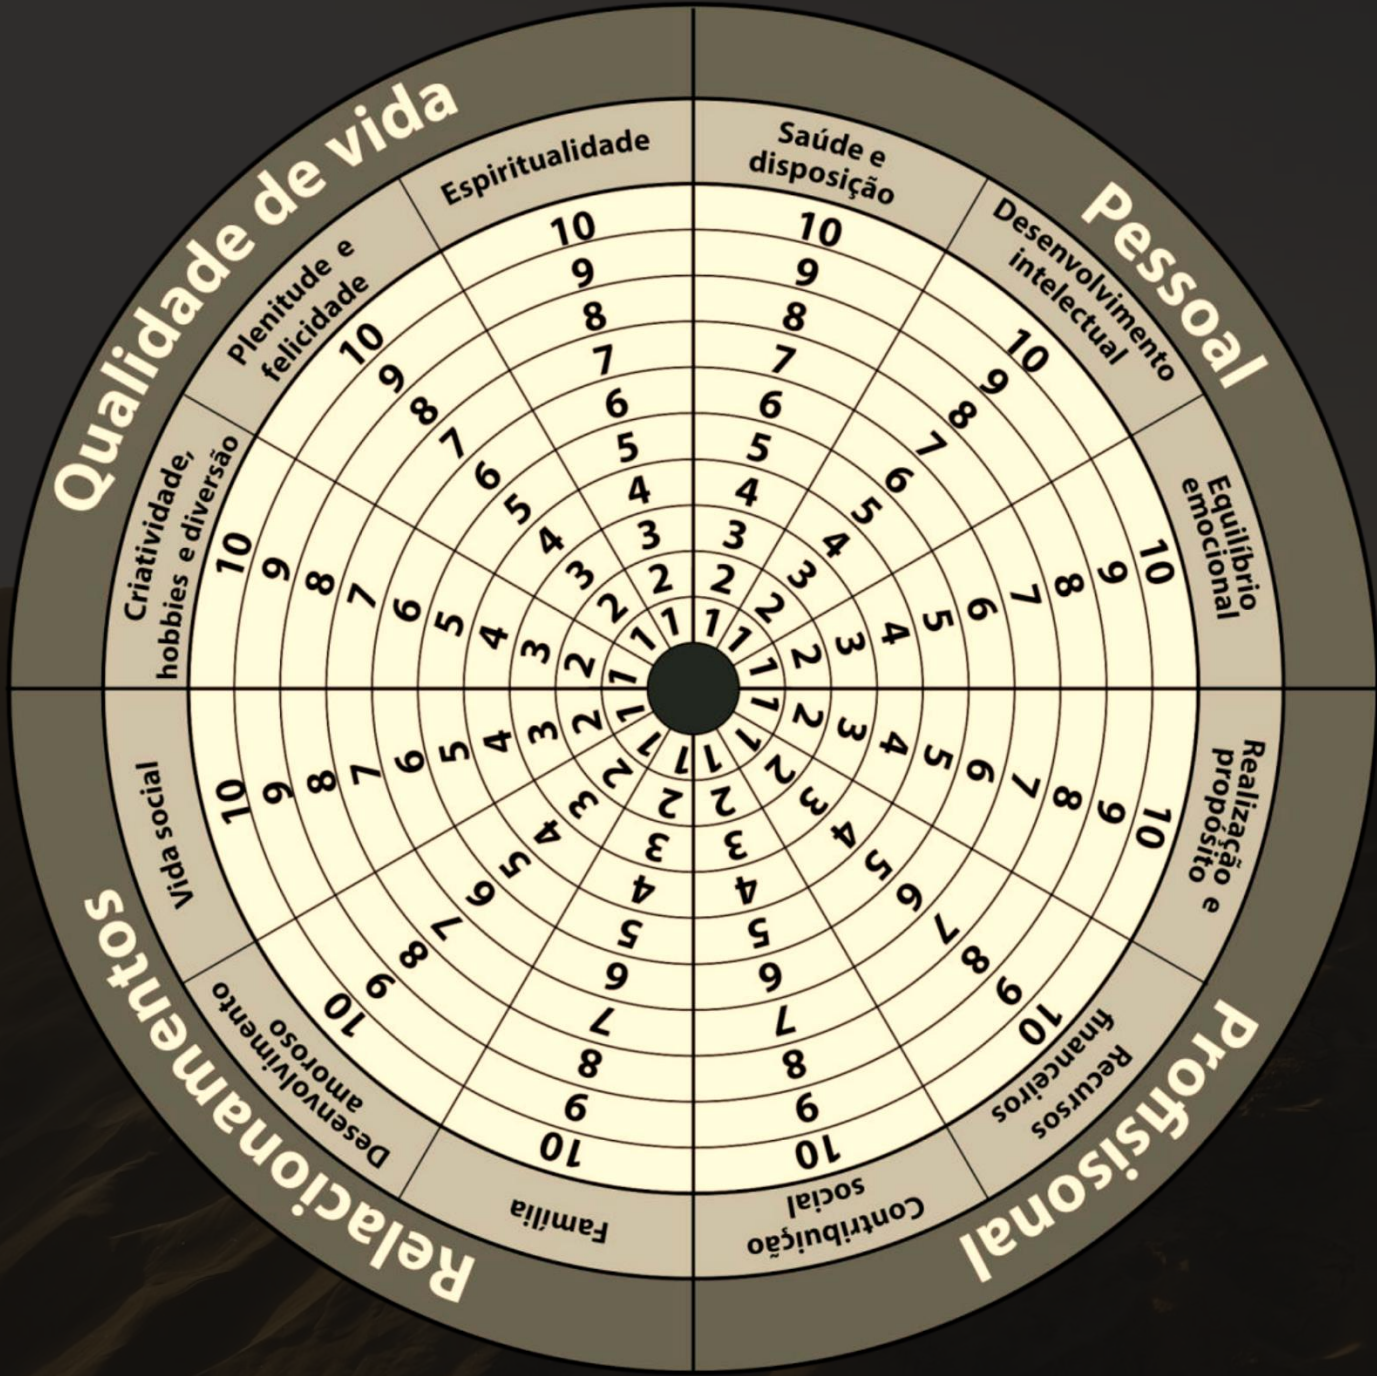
Qualidade de vida

Espiritualidade
10 9 8 7 6 5 4 3 2 1

Plenitude e felicidade
10 9 8 7 6 5 4 3 2 1

Criatividade, hobbies e diversão
10 9 8 7 6 5 4 3 2 1

Pessoal

Saúde e disposição
10 9 8 7 6 5 4 3 2 1

Desenvolvimento intelectual
10 9 8 7 6 5 4 3 2 1

Equilíbrio emocional
10 9 8 7 6 5 4 3 2 1

Profissional

Realização e propósito
10 9 8 7 6 5 4 3 2 1

Recursos financeiros
10 9 8 7 6 5 4 3 2 1

Contribuição social
10 9 8 7 6 5 4 3 2 1

Relacionamentos

Família
10 9 8 7 6 5 4 3 2 1

Desenvolvimento amoroso
10 9 8 7 6 5 4 3 2 1

Vida social
10 9 8 7 6 5 4 3 2 1